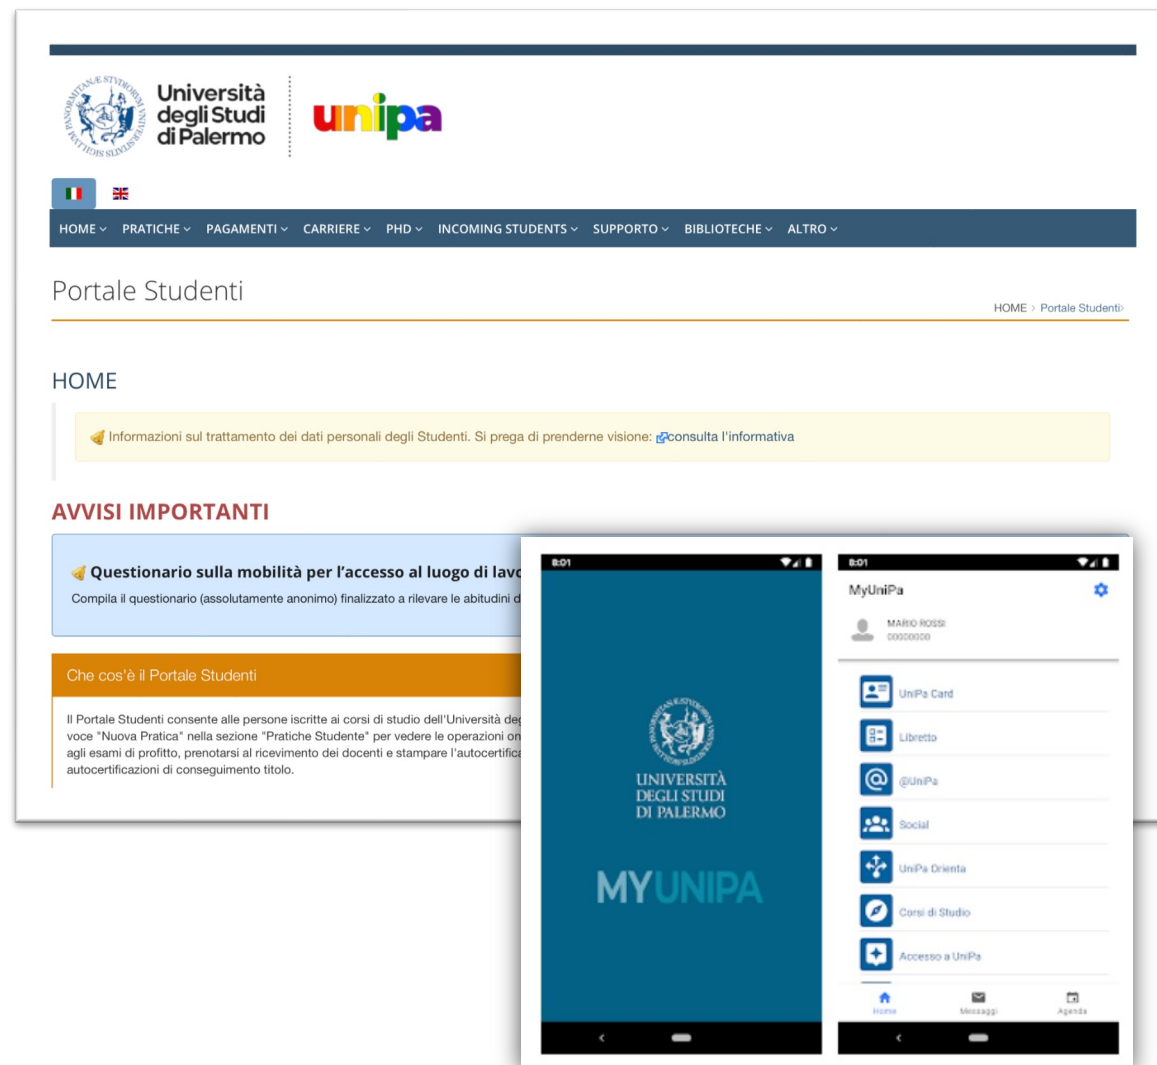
PANORMITANÆ STVDIORVM UNIVERSITAS

Università degli Studi di Palermo

unipa

HOME PRATICHE PAGAMENTI CARRIERE PHD INCOMING STUDENTS SUPPORTO BIBLIOTECHE ALTRO

Portale Studenti

HOME > Portale Studenti

HOME

Informazioni sul trattamento dei dati personali degli Studenti. Si prega di prenderne visione: consulta l'informativa

AVVISI IMPORTANTI

Questionario sulla mobilità per l'accesso al luogo di lavo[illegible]

Compila il questionario (assolutamente anonimo) finalizzato a rilevare le abitudini d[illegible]

Che cos'è il Portale Studenti

Il Portale Studenti consente alle persone iscritte ai corsi di studio dell'Università deg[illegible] voce "Nuova Pratica" nella sezione "Pratiche Studente" per vedere le operazioni on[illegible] agli esami di profitto, prenotarsi al ricevimento dei docenti e stampare l'autocertifica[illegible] autocertificazioni di conseguimento titolo.

8:01

UNIVERSITÀ DEGLI STUDI DI PALERMO

MYUNIPA

8:01

MyUniPa

MARIO ROSSI
00000000

UniPa Card

Libretto

@UniPa

Social

UniPa Orienta

Corsi di Studio

Accesso a UniPa

Home

Messaggi

Agenda